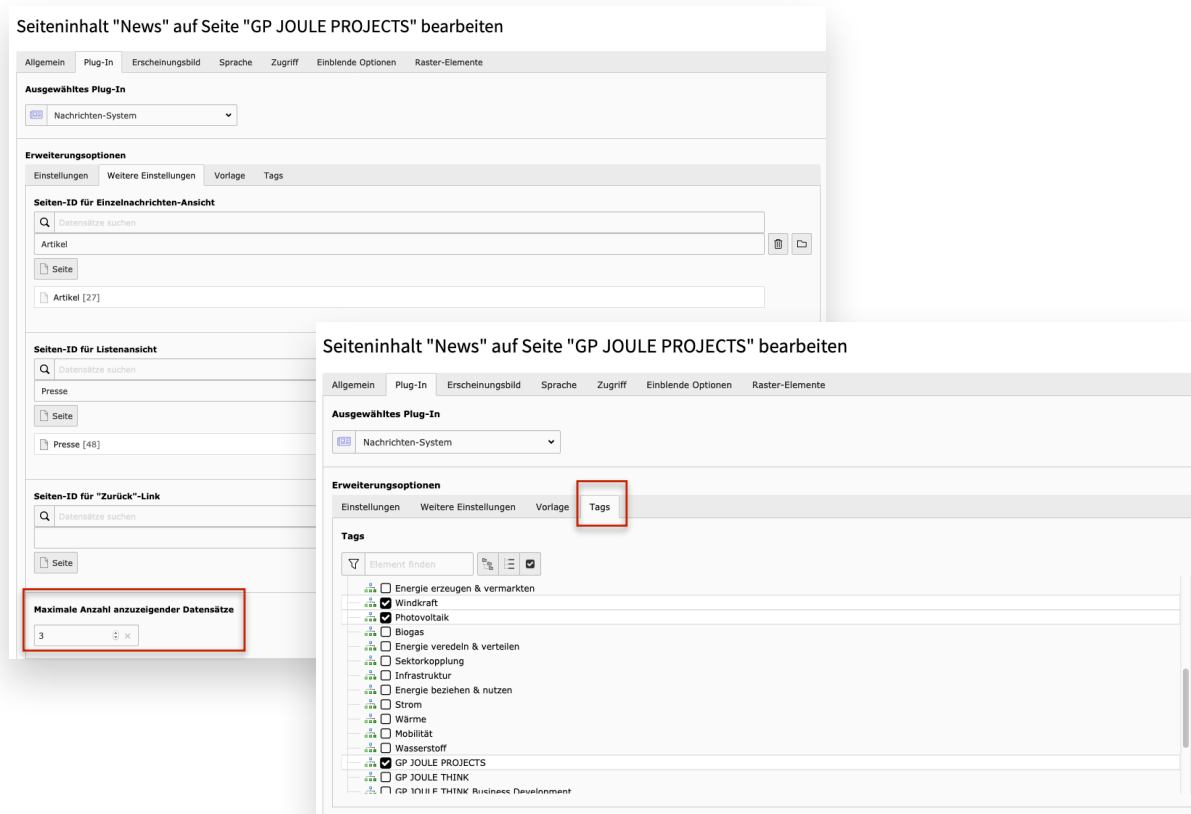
Seiteninhalt "News" auf Seite "GP JOULE PROJECTS" bearbeiten

Allgemein | Plug-In | Erscheinungsbild | Sprache | Zugriff | Einblende Optionen | Raster-Elemente

Ausgewähltes Plug-In

Nachrichten-System

Erweiterungsoptionen

Einstellungen | Weitere Einstellungen | Vorlage | Tags

Seiten-ID für Einzelnachrichten-Ansicht

Datensätze suchen

Artikel

Seite

Artikel [27]

Seiten-ID für Listenansicht

Datensätze suchen

Presse

Seite

Presse [48]

Seiten-ID für "Zurück"-Link

Datensätze suchen

Seite

Maximale Anzahl anzuzeigender Datensätze

3

Seiteninhalt "News" auf Seite "GP JOULE PROJECTS" bearbeiten

Allgemein | Plug-In | Erscheinungsbild | Sprache | Zugriff | Einblende Optionen | Raster-Elemente

Ausgewähltes Plug-In

Nachrichten-System

Erweiterungsoptionen

Einstellungen | Weitere Einstellungen | Vorlage | Tags

Tags

Element finden

Energie erzeugen & vermarkten
Windkraft
Photovoltaik
Biogas
Energie veredeln & verteilen
Sektorkopplung
Infrastruktur
Energie beziehen & nutzen
Strom
Wärme
Mobilität
Wasserstoff
GP JOULE PROJECTS
GP JOULE THINK
GP JOULE THINK Business Development